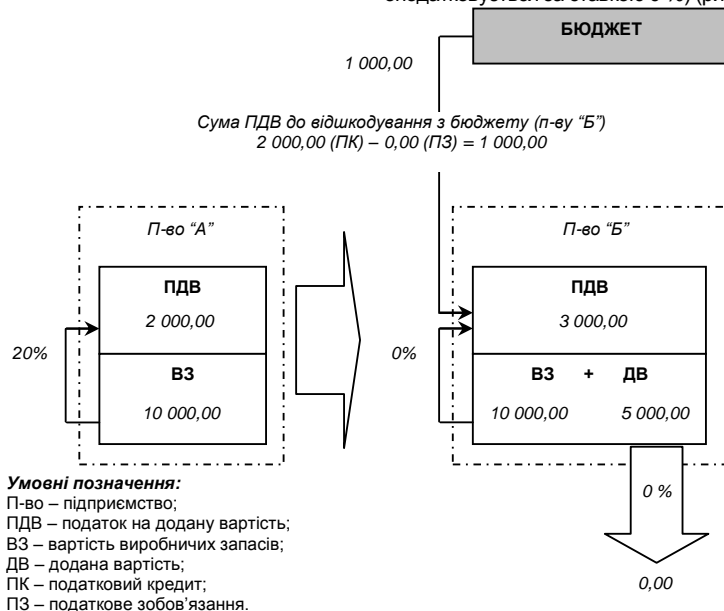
оподатковується за ставкою 0 %) (р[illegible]

БЮДЖЕТ

1 000,00

Сума ПДВ до відшкодування з бюджету (п-ву "Б")
2 000,00 (ПК) – 0,00 (ПЗ) = 1 000,00

П-во "А"

ПДВ
2 000,00

20%

ВЗ
10 000,00

0%

П-во "Б"

ПДВ
3 000,00

ВЗ + ДВ
10 000,00 5 000,00

0 %

0,00

Умовні позначення:
П-во – підприємство;
ПДВ – податок на додану вартість;
ВЗ – вартість виробничих запасів;
ДВ – додана вартість;
ПК – податковий кредит;
ПЗ – податкове зобов'язання.